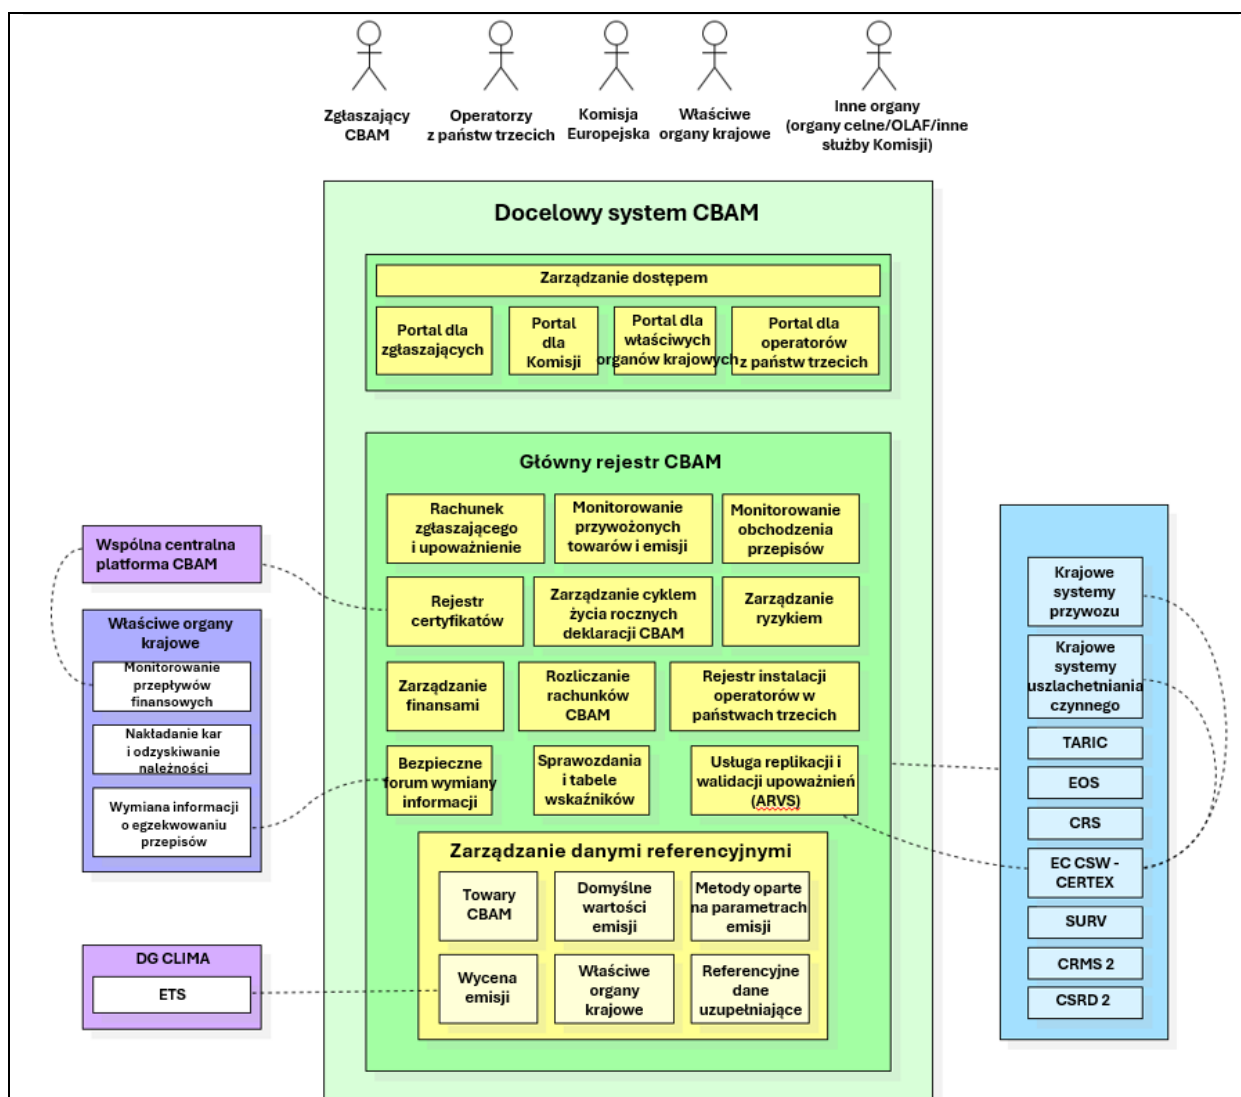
Zgłaszający CBAM

Operatorzy z państw trzecich

Komisja Europejska

Właściwe organy krajowe

Inne organy (organy celne/OLAF/inne służby Komisji)

Docelowy system CBAM

Zarządzanie dostępem

Portal dla zgłaszających

Portal dla Komisji

Portal dla właściwych organów krajowych

Portal dla operatorów z państw trzecich

Główny rejestr CBAM

Rachunek zgłaszającego i upoważnienie

Monitorowanie przywożonych towarów i emisji

Monitorowanie obchodzenia przepisów

Rejestr certyfikatów

Zarządzanie cyklem życia rocznych deklaracji CBAM

Zarządzanie ryzykiem

Zarządzanie finansami

Rozliczanie rachunków CBAM

Rejestr instalacji operatorów w państwach trzecich

Bezpieczne forum wymiany informacji

Sprawozdania i tabele wskaźników

Usługa replikacji i walidacji upoważnień (ARVS)

Zarządzanie danymi referencyjnymi

Towary CBAM

Domyślne wartości emisji

Metody oparte na parametrach emisji

Wycena emisji

Właściwe organy krajowe

Referencyjne dane uzupełniające

Wspólna centralna platforma CBAM

Właściwe organy krajowe

Monitorowanie przepływów finansowych

Nakładanie kar i odzyskiwanie należności

Wymiana informacji o egzekwowaniu przepisów

DG CLIMA

ETS

Krajowe systemy przywozu

Krajowe systemy uszlachetniania czynnego

TARIC

EOS

CRS

EC CSW - CERTEX

SURV

CRMS 2

CSRD 2